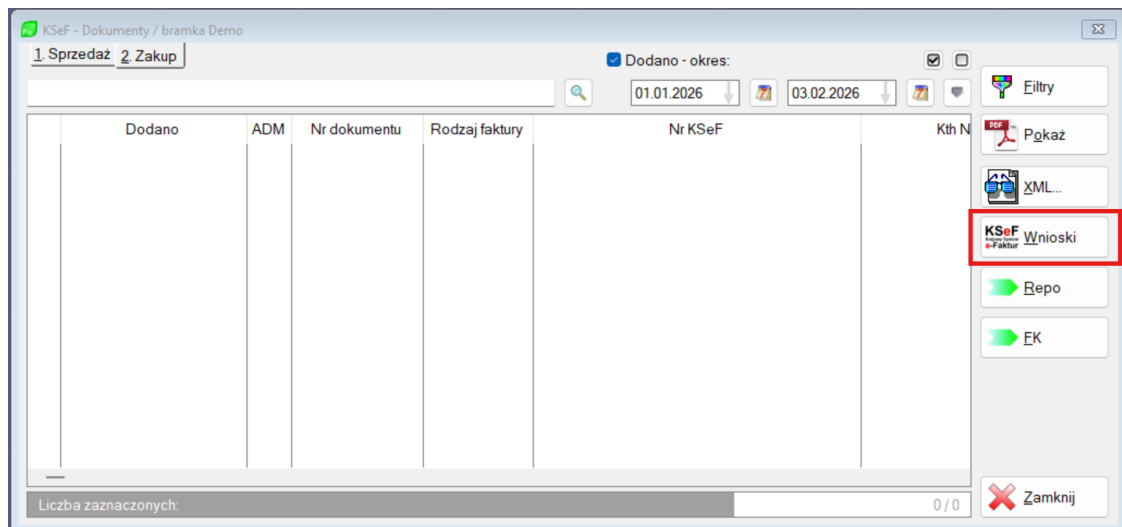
KSeF - Dokumenty / bramka Demo

1. Sprzedaż 2. Zakup

Dodano - okres:

01.01.2026 03.02.2026

Filtry

| | Dodano | ADM | Nr dokumentu | Rodzaj faktury | Nr KSeF | Kth N |
|---|---|---|---|---|---|---|

PDF Pokaż

XML...

KSeF Krajowy System e-Faktur Wnioski

Repo

FK

Liczba zaznaczonych: 0 / 0

Zamknij